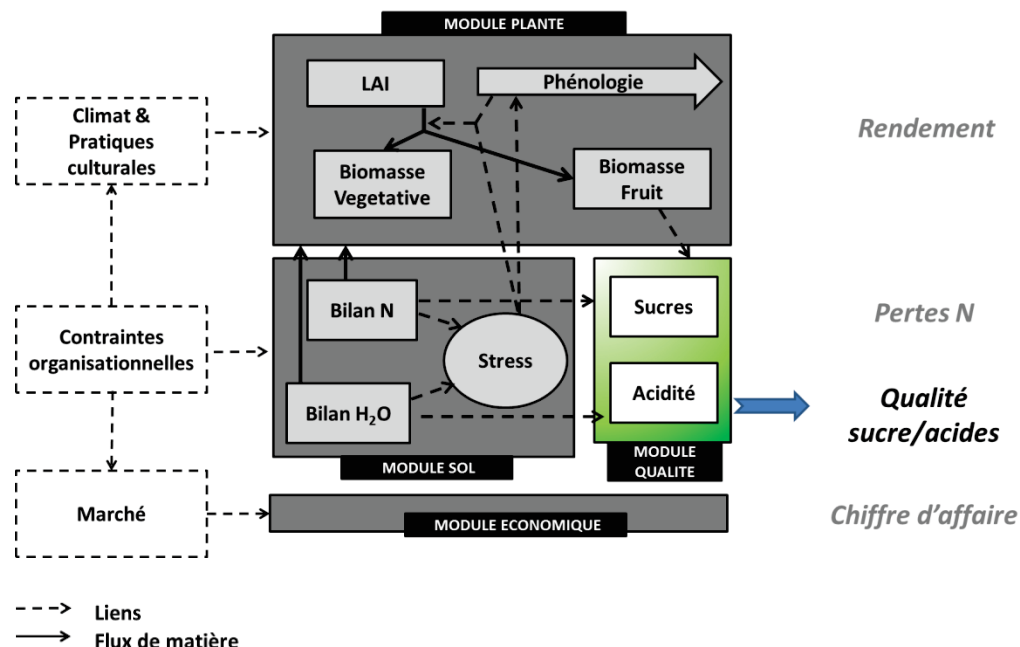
MODULE PLANTE

Climat & Pratiques culturales

LAI

Phénologie

Biomasse Vegetative

Biomasse Fruit

Rendement

Contraintes organisationnelles

Bilan N

Stress

Bilan $H_2O$

Sucres

Acidité

Pertes N

Qualité sucre/acides

MODULE SOL

MODULE QUALITE

Marché

MODULE ECONOMIQUE

Chiffre d'affaire

Liens

Flux de matière